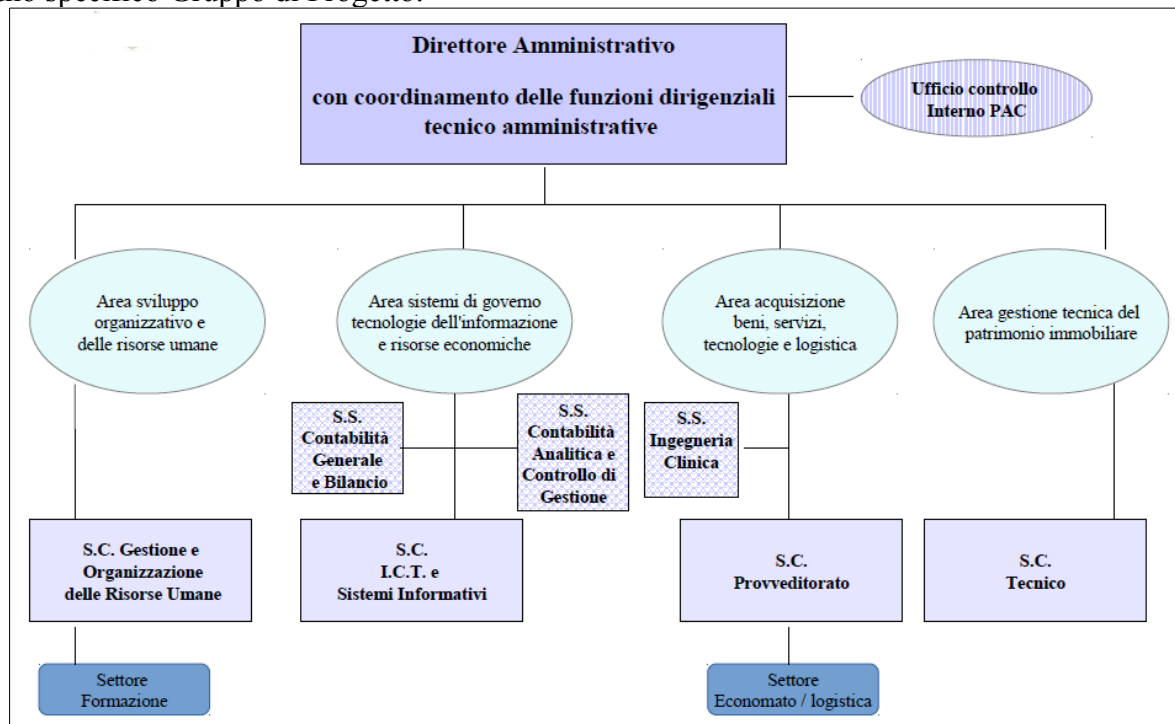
dallo specifico Gruppo di Progetto.

Direttore Amministrativo

con coordinamento delle funzioni dirigenziali tecnico amministrative

Ufficio controllo Interno PAC

Area sviluppo organizzativo e delle risorse umane

Area sistemi di governo tecnologie dell'informazione e risorse economiche

Area acquisizione beni, servizi, tecnologie e logistica

Area gestione tecnica del patrimonio immobiliare

S.S. Contabilità Generale e Bilancio

S.S. Contabilità Analitica e Controllo di Gestione

S.S. Ingegneria Clinica

S.C. Gestione e Organizzazione delle Risorse Umane

S.C. I.C.T. e Sistemi Informativi

S.C. Provveditorato

S.C. Tecnico

Settore Formazione

Settore Economato / logistica